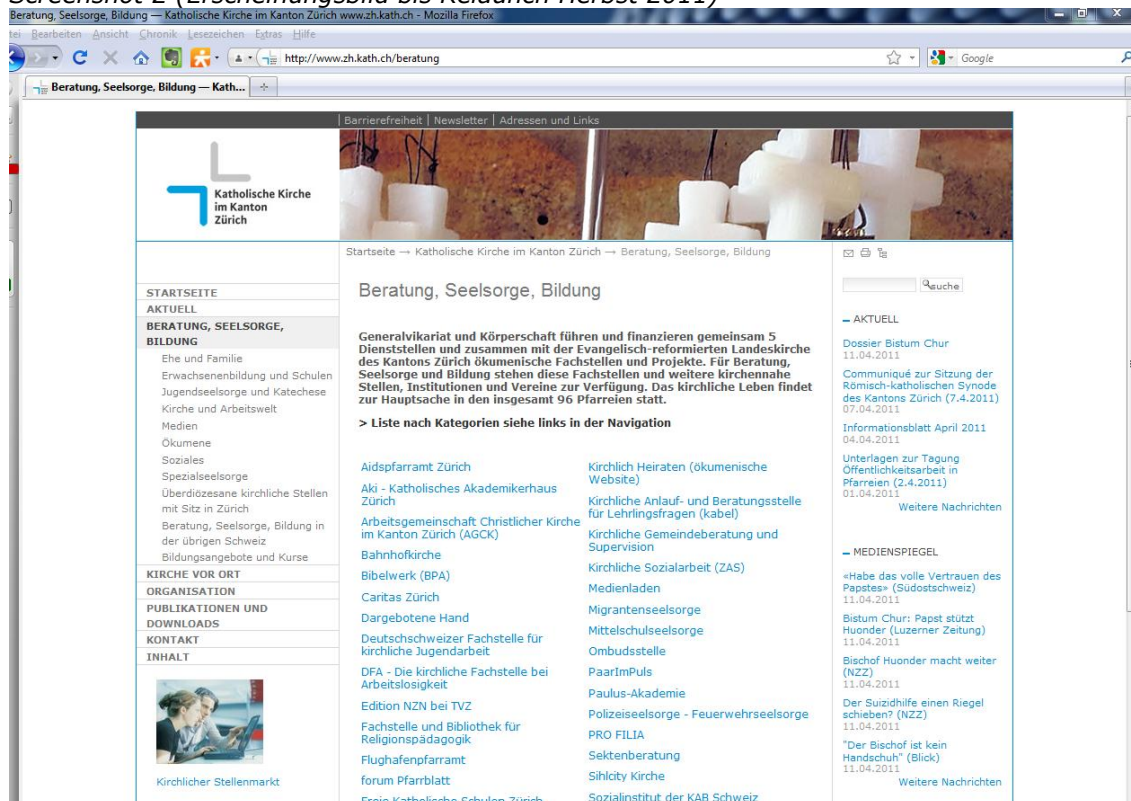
Screenshot 2 (Erscheinungsbild bis Relaunch Herbst 2011)

Beratung, Seelsorge, Bildung — Katholische Kirche im Kanton Zürich www.zh.kath.ch - Mozilla Firefox

tei Bearbeiten Ansicht Chronik Lesezeichen Extras Hilfe

http://www.zh.kath.ch/beratung

Google

Beratung, Seelsorge, Bildung — Kath...

| Barrierefreiheit | Newsletter | Adressen und Links

Katholische Kirche im Kanton Zürich

Startseite → Katholische Kirche im Kanton Zürich → Beratung, Seelsorge, Bildung

suche

STARTSEITE
AKTUELL
BERATUNG, SEELSORGE, BILDUNG
Ehe und Familie
Erwachsenenbildung und Schulen
Jugendseelsorge und Katechese
Kirche und Arbeitswelt
Medien
Ökumene
Soziales
Spezialseelsorge
Überdiözesane kirchliche Stellen mit Sitz in Zürich
Beratung, Seelsorge, Bildung in der übrigen Schweiz
Bildungsangebote und Kurse
KIRCHE VOR ORT
ORGANISATION
PUBLIKATIONEN UND DOWNLOADS
KONTAKT
INHALT

Kirchlicher Stellenmarkt

Beratung, Seelsorge, Bildung

Generalvikariat und Körperschaft führen und finanzieren gemeinsam 5 Dienststellen und zusammen mit der Evangelisch-reformierten Landeskirche des Kantons Zürich ökumenische Fachstellen und Projekte. Für Beratung, Seelsorge und Bildung stehen diese Fachstellen und weitere kirchennahe Stellen, Institutionen und Vereine zur Verfügung. Das kirchliche Leben findet zur Hauptsache in den insgesamt 96 Pfarreien statt.

> Liste nach Kategorien siehe links in der Navigation

Aidspfarramt Zürich
Aki - Katholisches Akademikerhaus Zürich
Arbeitsgemeinschaft Christlicher Kirche im Kanton Zürich (AGCK)
Bahnhofkirche
Bibelwerk (BPA)
Caritas Zürich
Dargebotene Hand
Deutschschweizer Fachstelle für kirchliche Jugendarbeit
DFA - Die kirchliche Fachstelle bei Arbeitslosigkeit
Edition NZN bei TVZ
Fachstelle und Bibliothek für Religionspädagogik
Flughafenpfarramt
forum Pfarrblatt
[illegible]

Kirchlich Heiraten (ökumenische Website)
Kirchliche Anlauf- und Beratungsstelle für Lehrlingsfragen (kabel)
Kirchliche Gemeindeberatung und Supervision
Kirchliche Sozialarbeit (ZAS)
Medienladen
Migrantenseelsorge
Mittelschulseelsorge
Ombudsstelle
PaarImPuls
Paulus-Akademie
Polizeiseelsorge - Feuerwehrseelsorge
PRO FILIA
Sektenberatung
Sihlcity Kirche
Sozialinstitut der KAB Schweiz

– AKTUELL

Dossier Bistum Chur
11.04.2011
Communiqué zur Sitzung der Römisch-katholischen Synode des Kantons Zürich (7.4.2011)
07.04.2011
Informationsblatt April 2011
04.04.2011
Unterlagen zur Tagung Öffentlichkeitsarbeit in Pfarreien (2.4.2011)
01.04.2011
Weitere Nachrichten

– MEDIENSPIEGEL

«Habe das volle Vertrauen des Papstes» (Südostschweiz)
11.04.2011
Bistum Chur: Papst stützt Huonder (Luzerner Zeitung)
11.04.2011
Bischof Huonder macht weiter (NZZ)
11.04.2011
Der Suizidhilfe einen Riegel schieben? (NZZ)
11.04.2011
"Der Bischof ist kein Handschuh" (Blick)
11.04.2011
Weitere Nachrichten